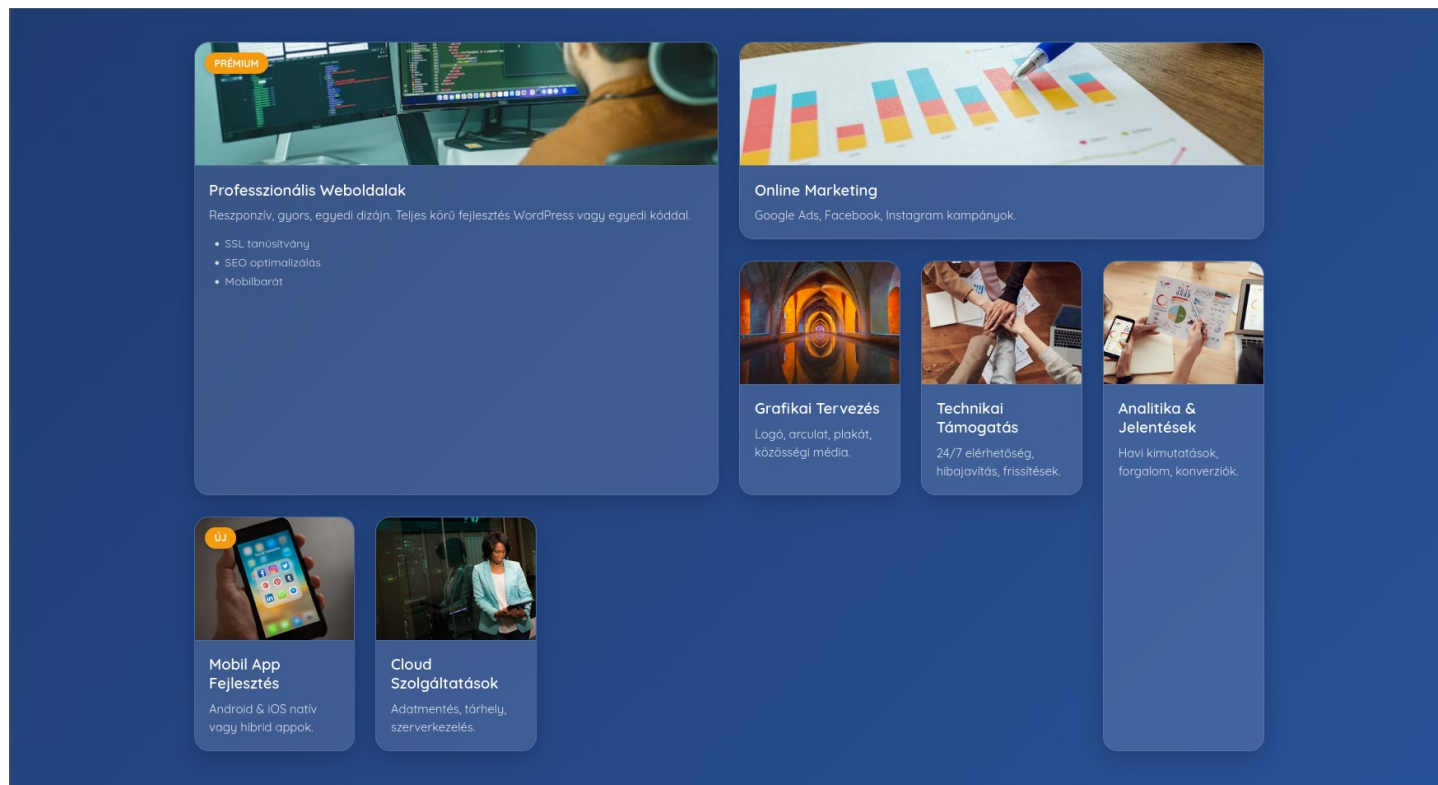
PRÉMIUM

Professzionális Weboldalak

Reszponzív, gyors, egyedi dizájn. Teljes körű fejlesztés WordPress vagy egyedi kóddal.

- SSL tanúsítvány
- SEO optimalizálás
- Mobilbarát

Online Marketing

Google Ads, Facebook, Instagram kampányok.

Grafikai Tervezés

Logó, arculat, plakát, közösségi média.

Technikai Támogatás

24/7 elérhetőség, hibajavítás, frissítések.

Analitika & Jelentések

Havi kimutatások, forgalom, konverziók.

ÚJ

Mobil App Fejlesztés

Android & iOS natív vagy hibrid appok.

Cloud Szolgáltatások

Adatmentés, tárhely, szerverkezelés.